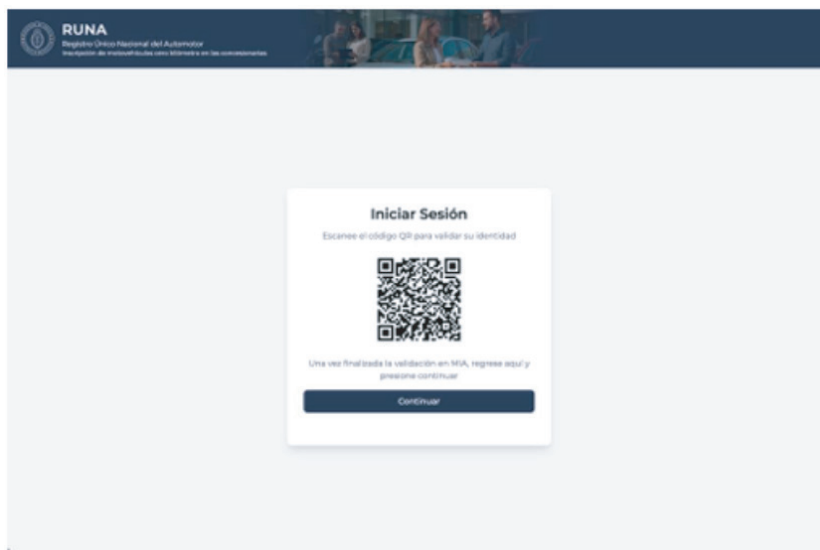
RUNA
Registro Único Nacional del Automotor
Inscripción de motovehículos cero kilómetro en las concesionarias

Iniciar Sesión

Escanee el código QR para validar su identidad

Una vez finalizada la validación en MIA, regrese aquí y presione continuar

Continuar